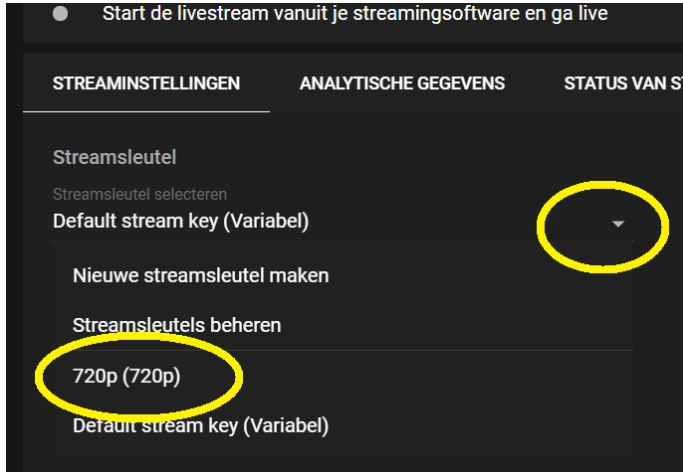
Start de livestream vanuit je streamingsoftware en ga live

STREAMINSTELLINGEN ANALYTISCHE GEGEVENS STATUS VAN ST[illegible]

Streamsleutel

Streamsleutel selecteren
Default stream key (Variabel)

Nieuwe streamsleutel maken

Streamsleutels beheren

720p (720p)

Default stream key (Variabel)